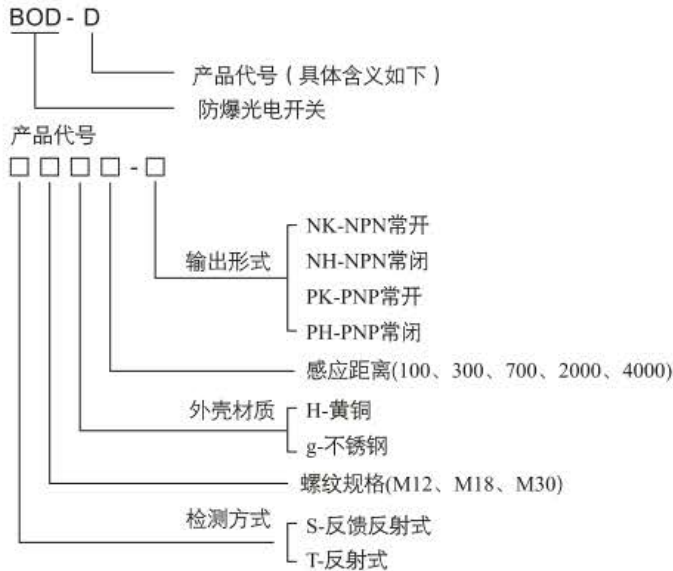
BOD - D

产品代号（具体含义如下）

防爆光电开关

产品代号

□ □ □ □ - □

输出形式

NK-NPN常开

NH-NPN常闭

PK-PNP常开

PH-PNP常闭

感应距离(100、300、700、2000、4000)

外壳材质

H-黄铜

g-不锈钢

螺纹规格(M12、M18、M30)

检测方式

S-反馈反射式

T-反射式